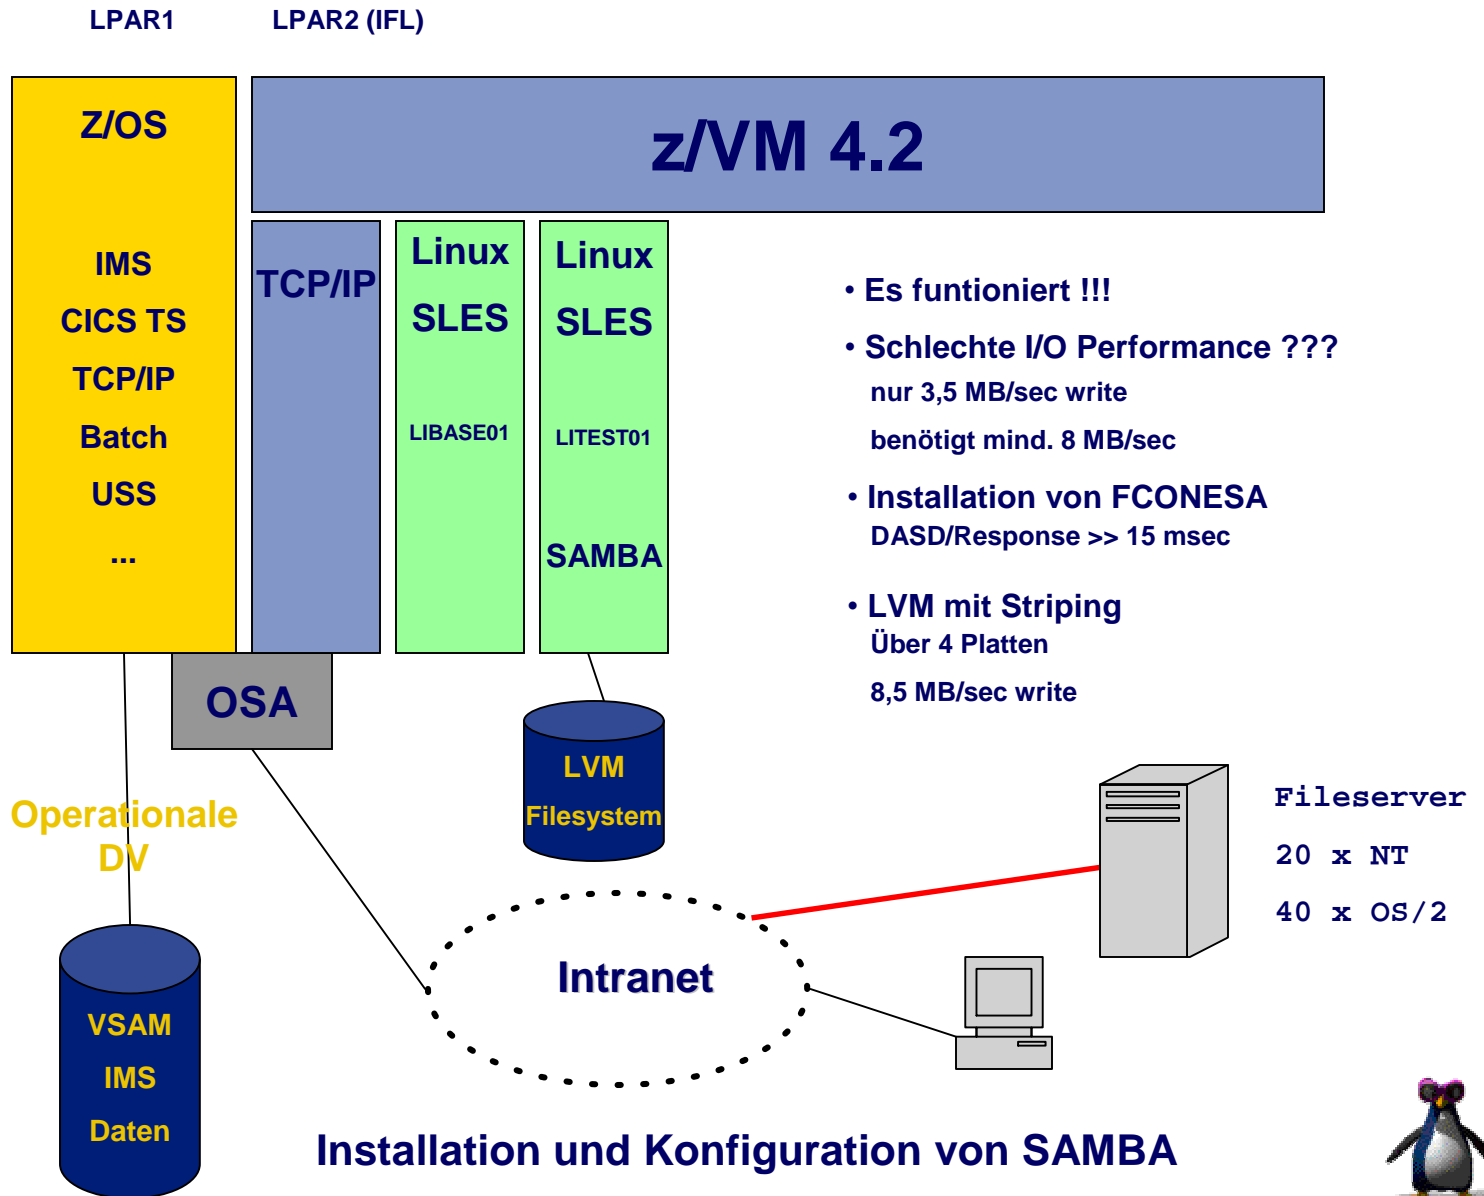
LPAR1

LPAR2 (IFL)

Z/OS

IMS

CICS TS

TCP/IP

Batch

USS

...

z/VM 4.2

TCP/IP

Linux

SLES

LIBASE01

Linux

SLES

LITEST01

SAMBA

• Es funtioniert !!!

• Schlechte I/O Performance ???

nur 3,5 MB/sec write

benötigt mind. 8 MB/sec

• Installation von FCONESA

DASD/Response >> 15 msec

• LVM mit Striping

Über 4 Platten

8,5 MB/sec write

OSA

LVM

Filesystem

Operationale DV

Fileserver

20 x NT

40 x OS/2

Intranet

VSAM

IMS

Daten

Installation und Konfiguration von SAMBA